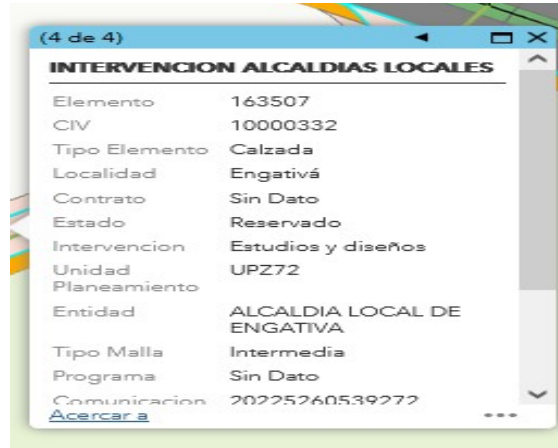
(4 de 4)

INTERVENCION ALCALDIAS LOCALES

| Elemento | 163507 |
|---|---|
| CIV | 10000332 |
| Tipo Elemento | Calzada |
| Localidad | Engativá |
| Contrato | Sin Dato |
| Estado | Reservado |
| Intervencion | Estudios y diseños |
| Unidad Planeamiento | UPZ72 |
| Entidad | ALCALDIA LOCAL DE ENGATIVA |
| Tipo Malla | Intermedia |
| Programa | Sin Dato |
| Comunicacion | 20225260539272 |

Acercar a
...